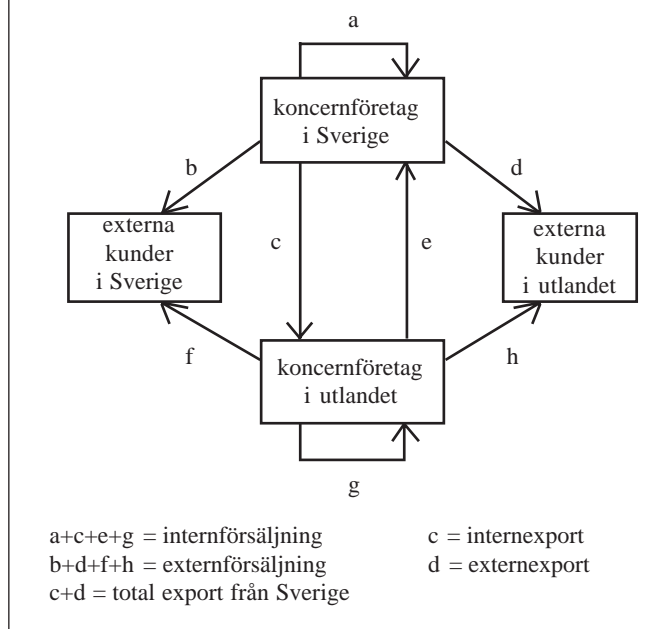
a

koncernföretag i Sverige

b

d

externa kunder i Sverige

c

e

externa kunder i utlandet

f

h

koncernföretag i utlandet

g

a+c+e+g = internförsäljning
b+d+f+h = externförsäljning
c+d = total export från Sverige

c = internexport
d = externexport